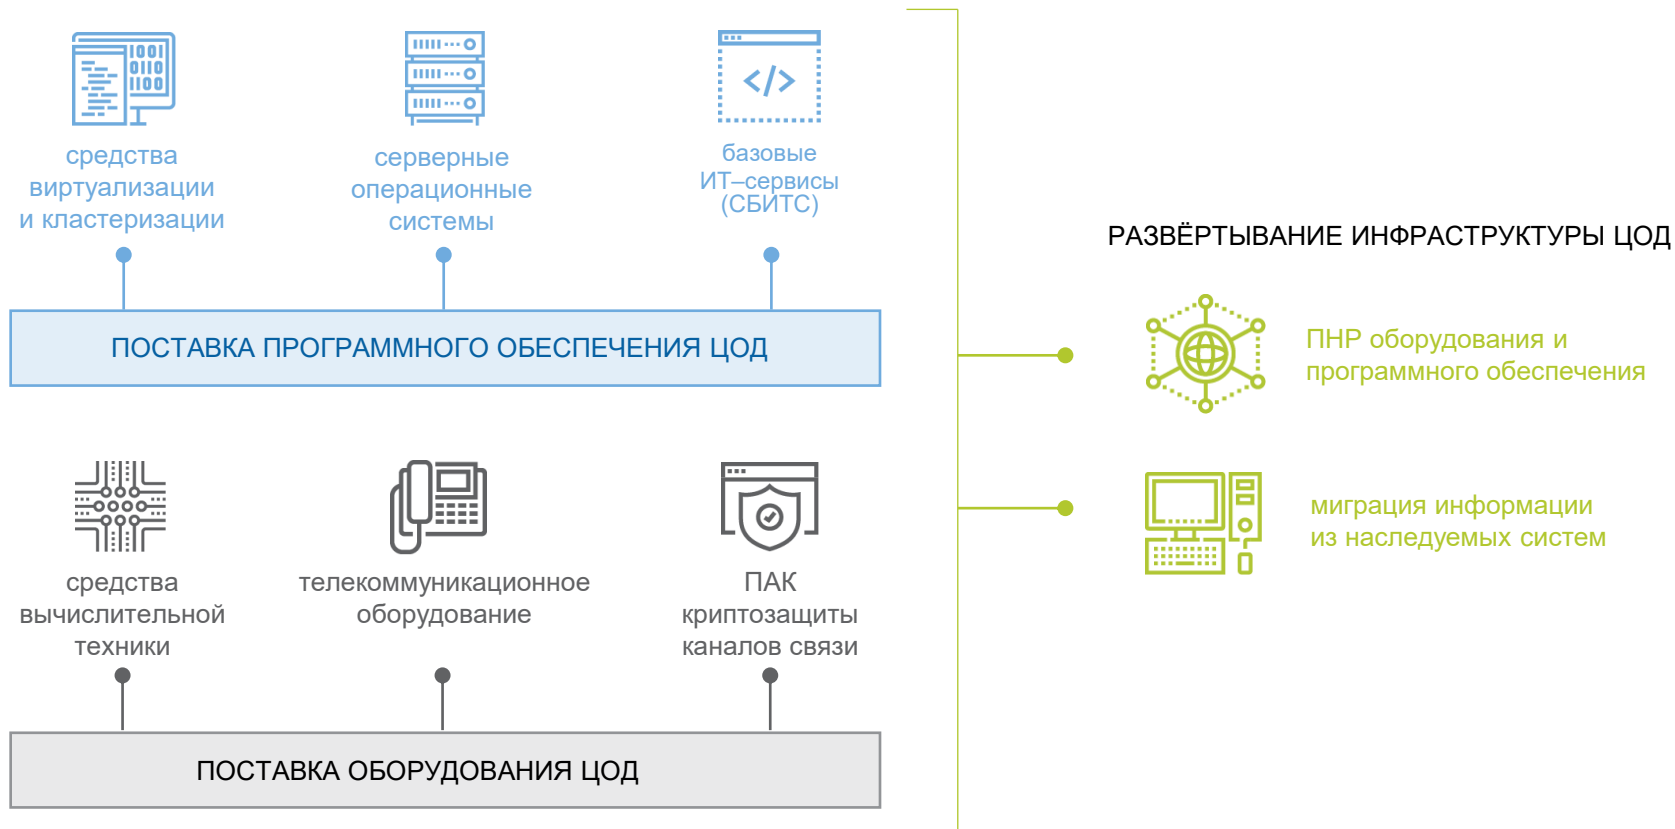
средства виртуализации и кластеризации

серверные операционные системы

базовые ИТ–сервисы (СБИТС)

ПОСТАВКА ПРОГРАММНОГО ОБЕСПЕЧЕНИЯ ЦОД

средства вычислительной техники

телекоммуникационное оборудование

ПАК криптозащиты каналов связи

ПОСТАВКА ОБОРУДОВАНИЯ ЦОД

РАЗВЁРТЫВАНИЕ ИНФРАСТРУКТУРЫ ЦОД

ПНР оборудования и программного обеспечения

миграция информации из наследуемых систем